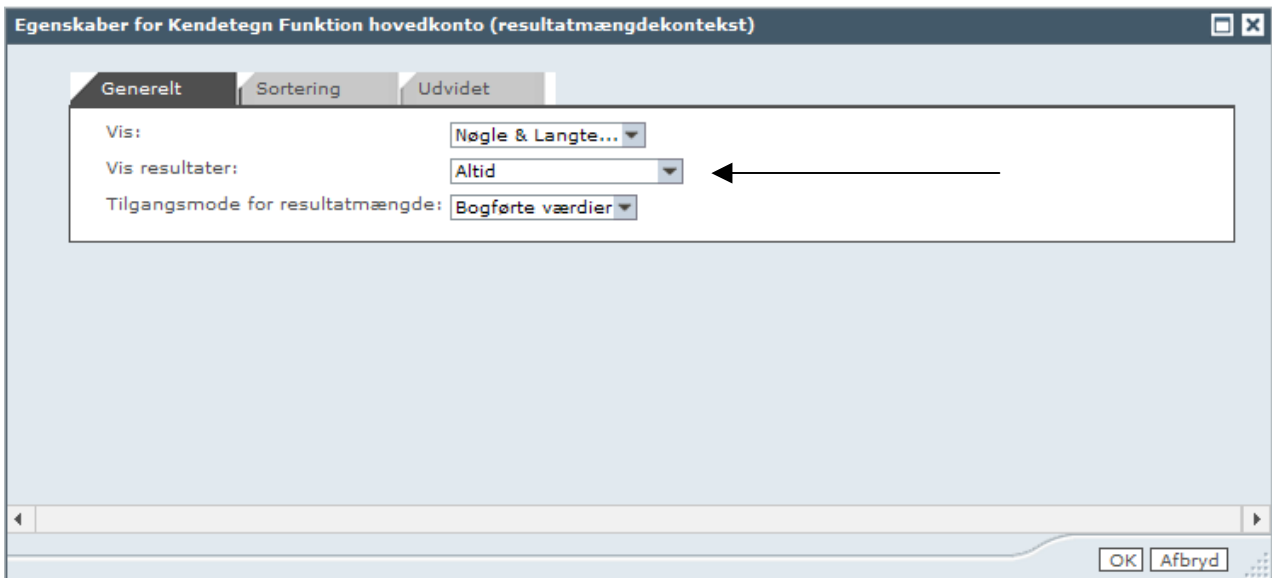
Egenskaber for Kendetegn Funktion hovedkonto (resultatmængdekontekst)

Generelt | Sortering | Udvidet

Vis: Nøgle & Langte...

Vis resultater: Altid

Tilgangsmode for resultatmængde: Bogførte værdier

OK Afbryd